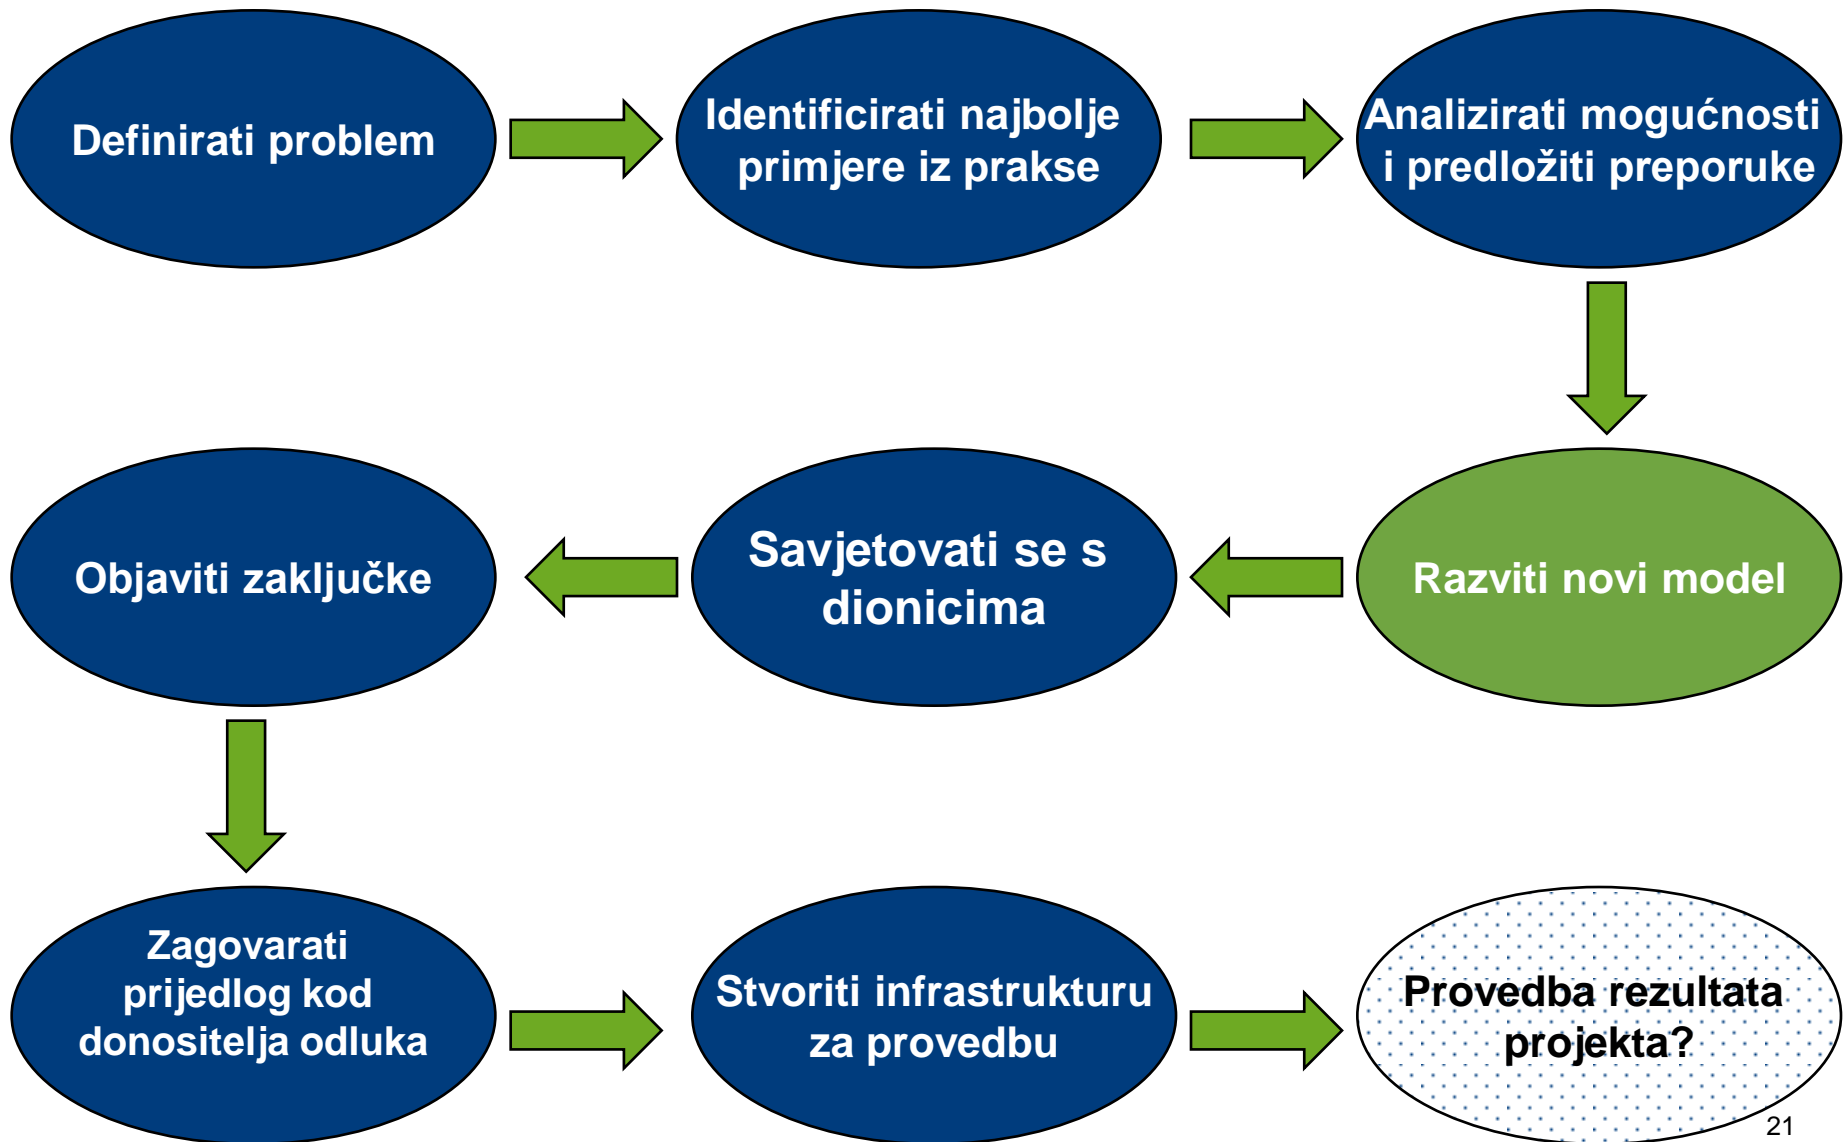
Definirati problem

Identificirati najbolje primjere iz prakse

Analizirati mogućnosti i predložiti preporuke

Razviti novi model

Savjetovati se s dionicima

Objaviti zaključke

Zagovarati prijedlog kod donositelja odluka

Stvoriti infrastrukturu za provedbu

Provedba rezultata projekta?

21